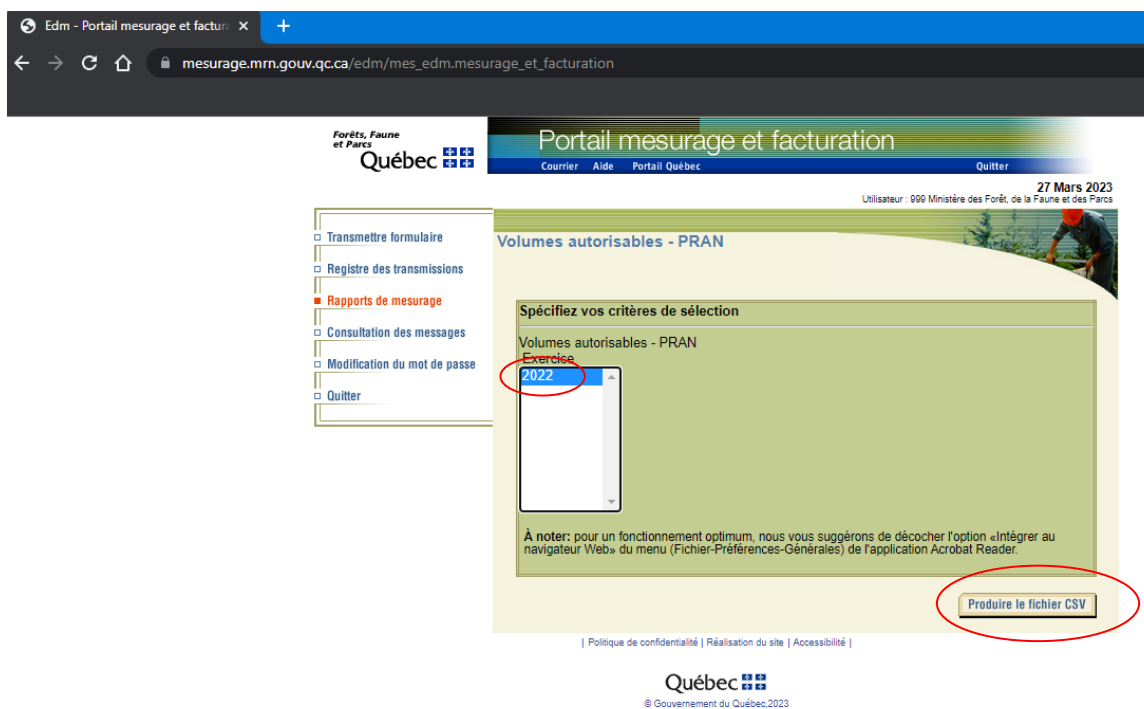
Edm - Portail mesurage et factura ×
+
mesurage.mrn.gouv.qc.ca/edm/mes_edm.mesurage_et_facturation

Forêts, Faune et Parcs
Québec

Portail mesurage et facturation
Courrier Aide Portail Québec Quitter

27 Mars 2023
Utilisateur : 999 Ministère des Forêt, de la Faune et des Parcs

Transmettre formulaire
Registre des transmissions
Rapports de mesurage
Consultation des messages
Modification du mot de passe
Quitter

Volumes autorisables - PRAN

Spécifiez vos critères de sélection

Volumes autorisables - PRAN
Exercice
2022

À noter: pour un fonctionnement optimum, nous vous suggérons de décocher l'option «Intégrer au navigateur Web» du menu (Fichier-Préférences-Générales) de l'application Acrobat Reader.

Produire le fichier CSV

| Politique de confidentialité | Réalisation du site | Accessibilité |

Québec
© Gouvernement du Québec,2023